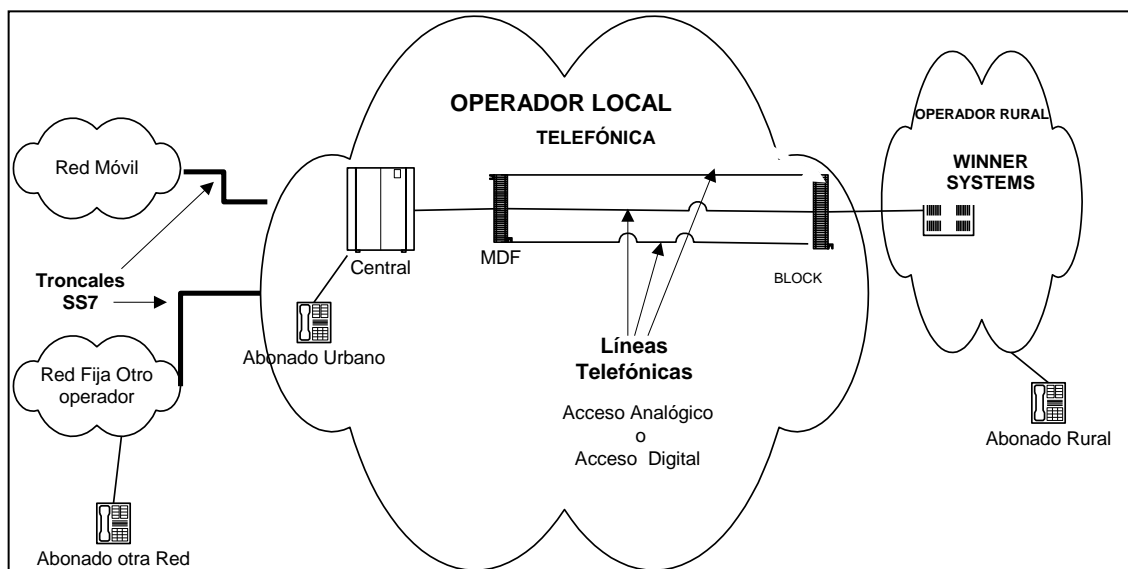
OPERADOR LOCAL

TELEFÓNICA

OPERADOR RURAL

WINNER SYSTEMS

Red Móvil

Central

MDF

BLOCK

Troncales SS7

Abonado Urbano

Red Fija Otro operador

Líneas Telefónicas

Acceso Analógico
o
Acceso Digital

Abonado Rural

Abonado otra Red